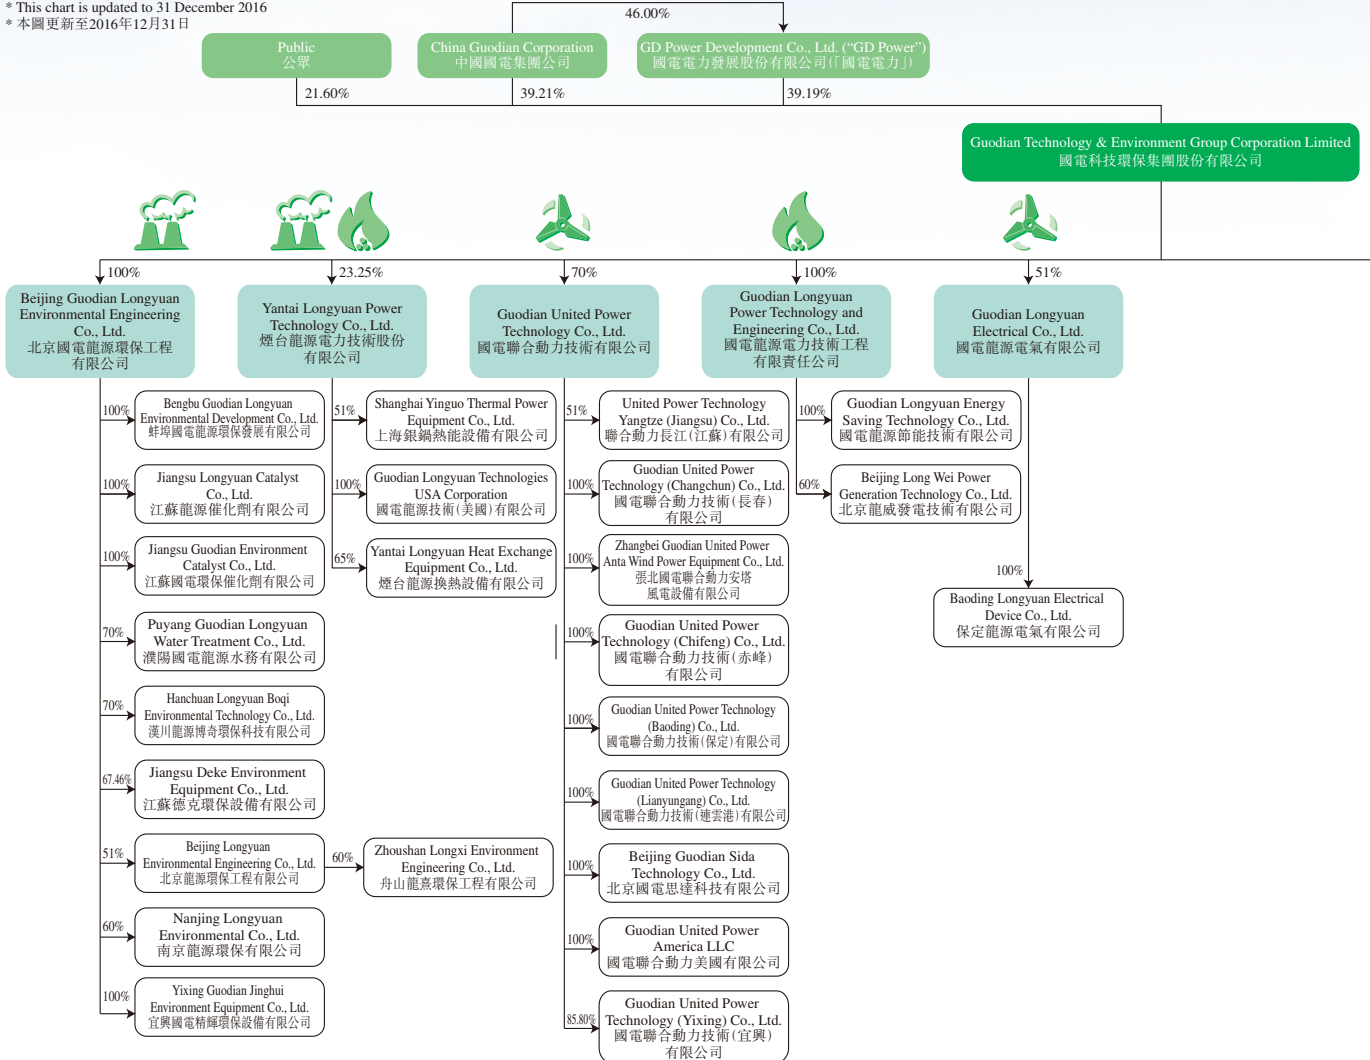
* This chart is updated to 31 December 2016
* 本圖更新至2016年12月31日

46.00%

Public
公眾

China Guodian Corporation
中國國電集團公司

GD Power Development Co., Ltd. ("GD Power")
國電電力發展股份有限公司(「國電電力」)

21.60%
39.21%
39.19%

Guodian Technology & Environment Group Corporation Limited
國電科技環保集團股份有限公司

100%
Beijing Guodian Longyuan Environmental Engineering Co., Ltd.
北京國電龍源環保工程有限公司

23.25%
Yantai Longyuan Power Technology Co., Ltd.
煙台龍源電力技術股份有限公司

70%
Guodian United Power Technology Co., Ltd.
國電聯合動力技術有限公司

100%
Guodian Longyuan Power Technology and Engineering Co., Ltd.
國電龍源電力技術工程有限責任公司

51%
Guodian Longyuan Electrical Co., Ltd.
國電龍源電氣有限公司

100%
Bengbu Guodian Longyuan Environmental Development Co., Ltd.
蚌埠國電龍源環保發展有限公司

100%
Jiangsu Longyuan Catalyst Co., Ltd.
江蘇龍源催化劑有限公司

100%
Jiangsu Guodian Environment Catalyst Co., Ltd.
江蘇國電環保催化劑有限公司

70%
Puyang Guodian Longyuan Water Treatment Co., Ltd.
濮陽國電龍源水務有限公司

70%
Hanchuan Longyuan Boqi Environmental Technology Co., Ltd.
漢川龍源博奇環保科技有限公司

67.46%
Jiangsu Deke Environment Equipment Co., Ltd.
江蘇德克環保設備有限公司

51%
Beijing Longyuan Environmental Engineering Co., Ltd.
北京龍源環保工程有限公司

60%
Zhoushan Longxi Environment Engineering Co., Ltd.
舟山龍熹環保工程有限公司

60%
Nanjing Longyuan Environmental Co., Ltd.
南京龍源環保有限公司

100%
Yixing Guodian Jinghui Environment Equipment Co., Ltd.
宜興國電精輝環保設備有限公司

51%
Shanghai Yinguo Thermal Power Equipment Co., Ltd.
上海銀鍋熱能設備有限公司

100%
Guodian Longyuan Technologies USA Corporation
國電龍源技術(美國)有限公司

65%
Yantai Longyuan Heat Exchange Equipment Co., Ltd.
煙台龍源換熱設備有限公司

51%
United Power Technology Yangtze (Jiangsu) Co., Ltd.
聯合動力長江(江蘇)有限公司

100%
Guodian United Power Technology (Changchun) Co., Ltd.
國電聯合動力技術(長春)有限公司

100%
Zhangbei Guodian United Power Anta Wind Power Equipment Co., Ltd.
張北國電聯合動力安塔風電設備有限公司

100%
Guodian United Power Technology (Chifeng) Co., Ltd.
國電聯合動力技術(赤峰)有限公司

100%
Guodian United Power Technology (Baoding) Co., Ltd.
國電聯合動力技術(保定)有限公司

100%
Guodian United Power Technology (Lianyungang) Co., Ltd.
國電聯合動力技術(連雲港)有限公司

100%
Beijing Guodian Sida Technology Co., Ltd.
北京國電思達科技有限公司

100%
Guodian United Power America LLC
國電聯合動力美國有限公司

85.80%
Guodian United Power Technology (Yixing) Co., Ltd.
國電聯合動力技術(宜興)有限公司

100%
Guodian Longyuan Energy Saving Technology Co., Ltd.
國電龍源節能技術有限公司

60%
Beijing Long Wei Power Generation Technology Co., Ltd.
北京龍威發電技術有限公司

100%
Baoding Longyuan Electrical Device Co., Ltd.
保定龍源電氣有限公司